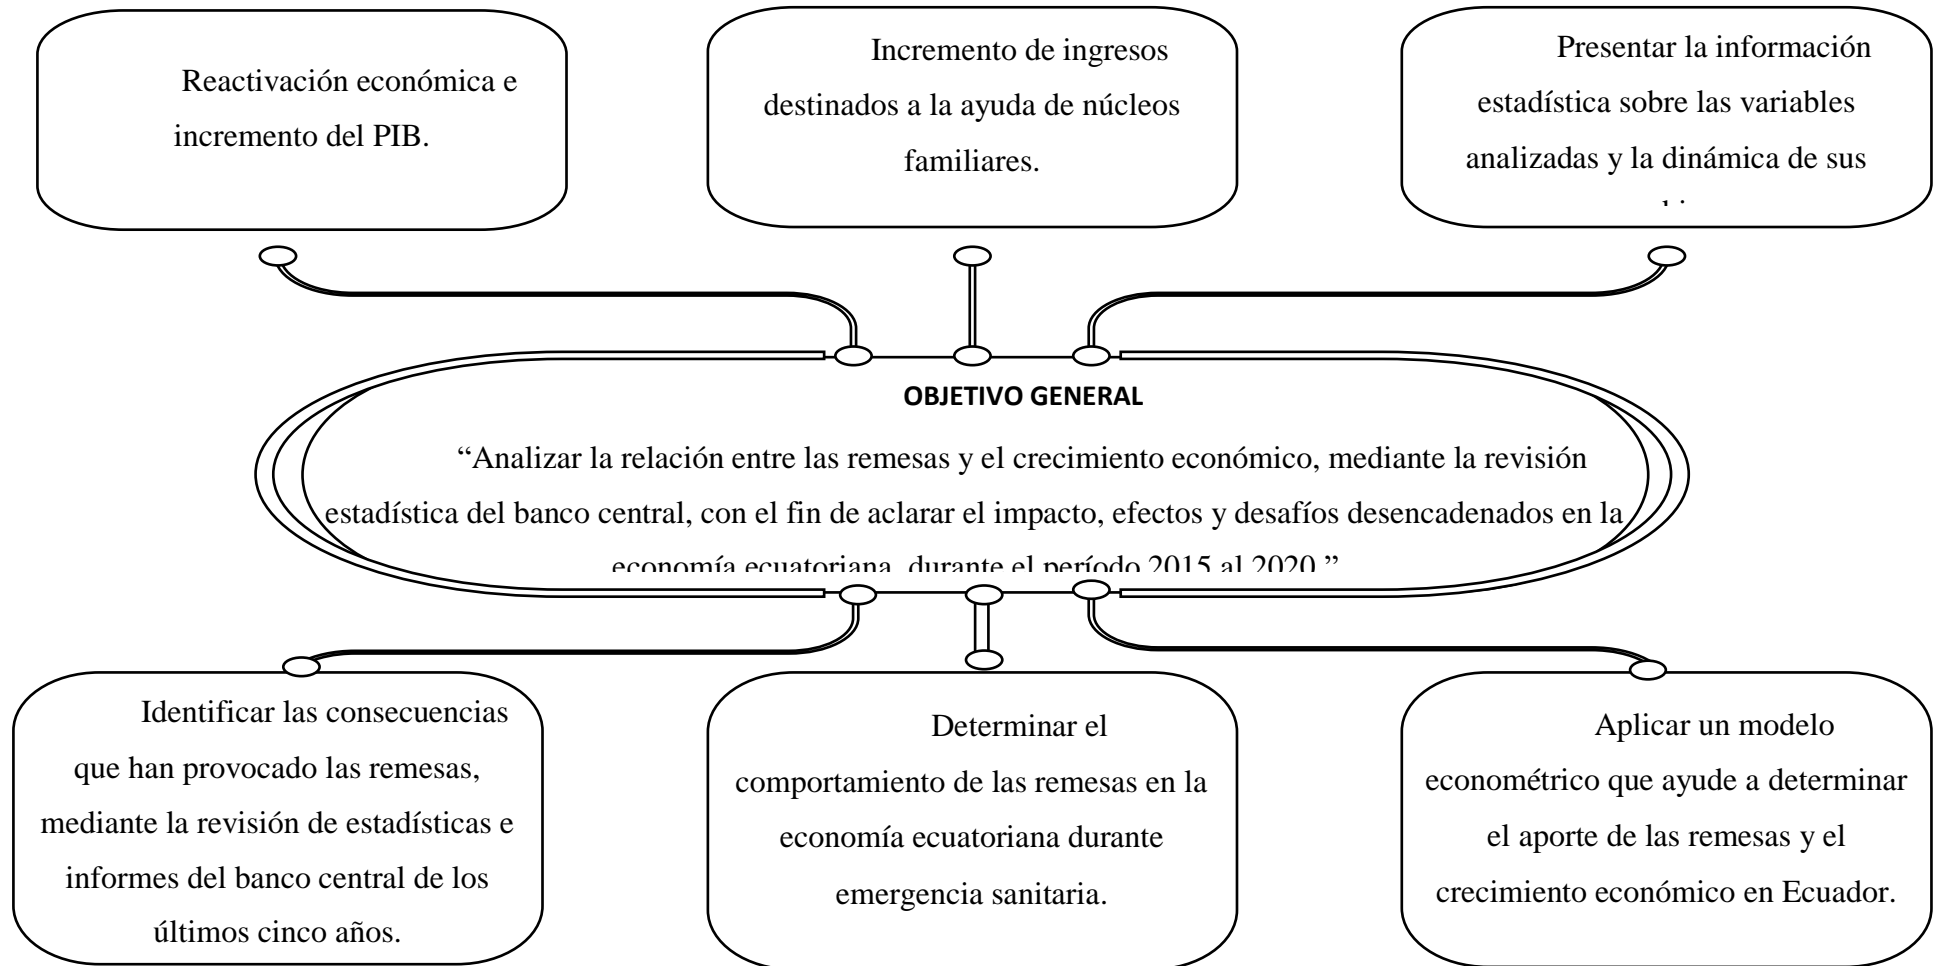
Reactivación económica e incremento del PIB.

Incremento de ingresos destinados a la ayuda de núcleos familiares.

Presentar la información estadística sobre las variables analizadas y la dinámica de sus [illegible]

OBJETIVO GENERAL

"Analizar la relación entre las remesas y el crecimiento económico, mediante la revisión estadística del banco central, con el fin de aclarar el impacto, efectos y desafíos desencadenados en la economía ecuatoriana, durante el período 2015 al 2020."

Identificar las consecuencias que han provocado las remesas, mediante la revisión de estadísticas e informes del banco central de los últimos cinco años.

Determinar el comportamiento de las remesas en la economía ecuatoriana durante emergencia sanitaria.

Aplicar un modelo econométrico que ayude a determinar el aporte de las remesas y el crecimiento económico en Ecuador.